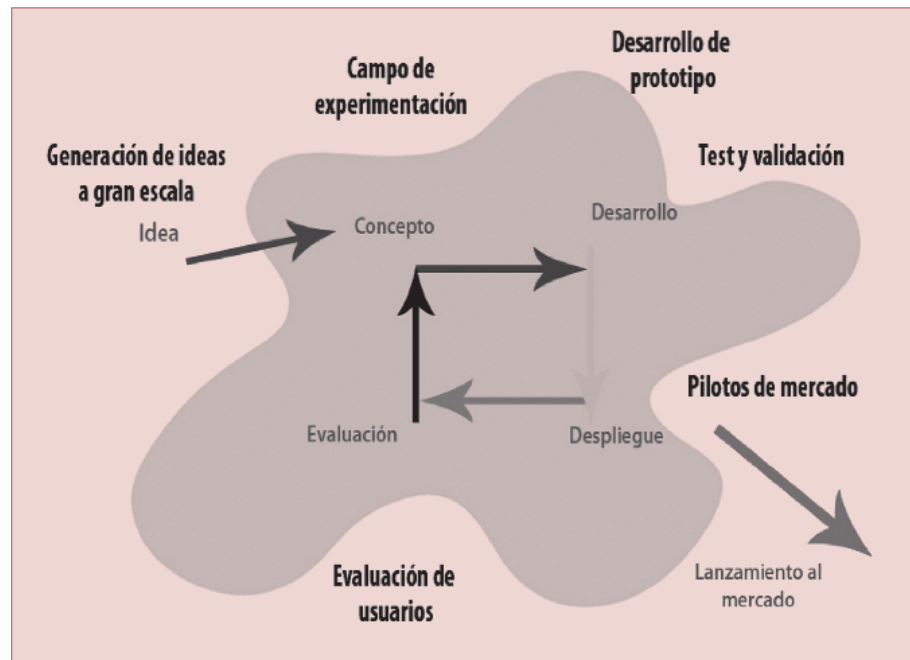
Desarrollo de prototipo

Campo de experimentación

Generación de ideas a gran escala

Test y validación

Idea

Concepto

Desarrollo

Pilotos de mercado

Evaluación

Despliegue

Evaluación de usuarios

Lanzamiento al mercado